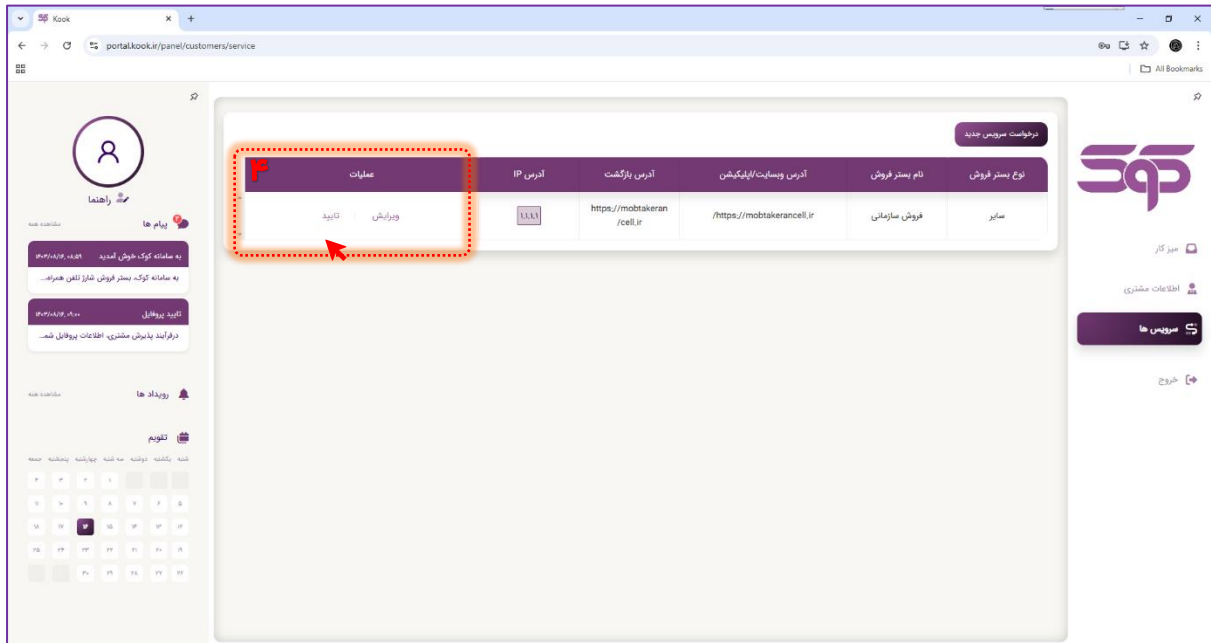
Kook

portal.kook.ir/panel/customers/service

All Bookmarks

میز کار

اطلاعات مشتری

سرویس ها

خروج

درخواست سرویس جدید

| نوع بستر فروش | نام بستر فروش | آدرس وبسایت/اپلیکیشن | آدرس بازگشت | آدرس IP | عملیات |
|---|---|---|---|---|---|
| سایر | فروش سازمانی | /https://mobtakerancell.ir | https://mobtakeran/cell.ir | ۱.۱.۱.۱ | ویرایش تایید |

۴

راهنما

پیام ها

مشاهده همه

به سامانه کوک خوش آمدید ۱۴۰۳/۰۸/۱۶، ۰۸:۵۹

به سامانه کوک، بستر فروش شارژ تلفن همراه...

تایید پروفایل ۱۴۰۳/۰۸/۱۶، ۰۹:۰۰

درفرآیند پذیرش مشتری، اطلاعات پروفایل شما...

رویداد ها

مشاهده همه

تقویم

شنبه یکشنبه دوشنبه سه شنبه چهارشنبه پنجشنبه جمعه

۱ ۲ ۳ ۴

۵ ۶ ۷ ۸ ۹ ۱۰ ۱۱

۱۲ ۱۳ ۱۴ ۱۵ ۱۶ ۱۷ ۱۸

۱۹ ۲۰ ۲۱ ۲۲ ۲۳ ۲۴ ۲۵

۲۶ ۲۷ ۲۸ ۲۹ ۳۰